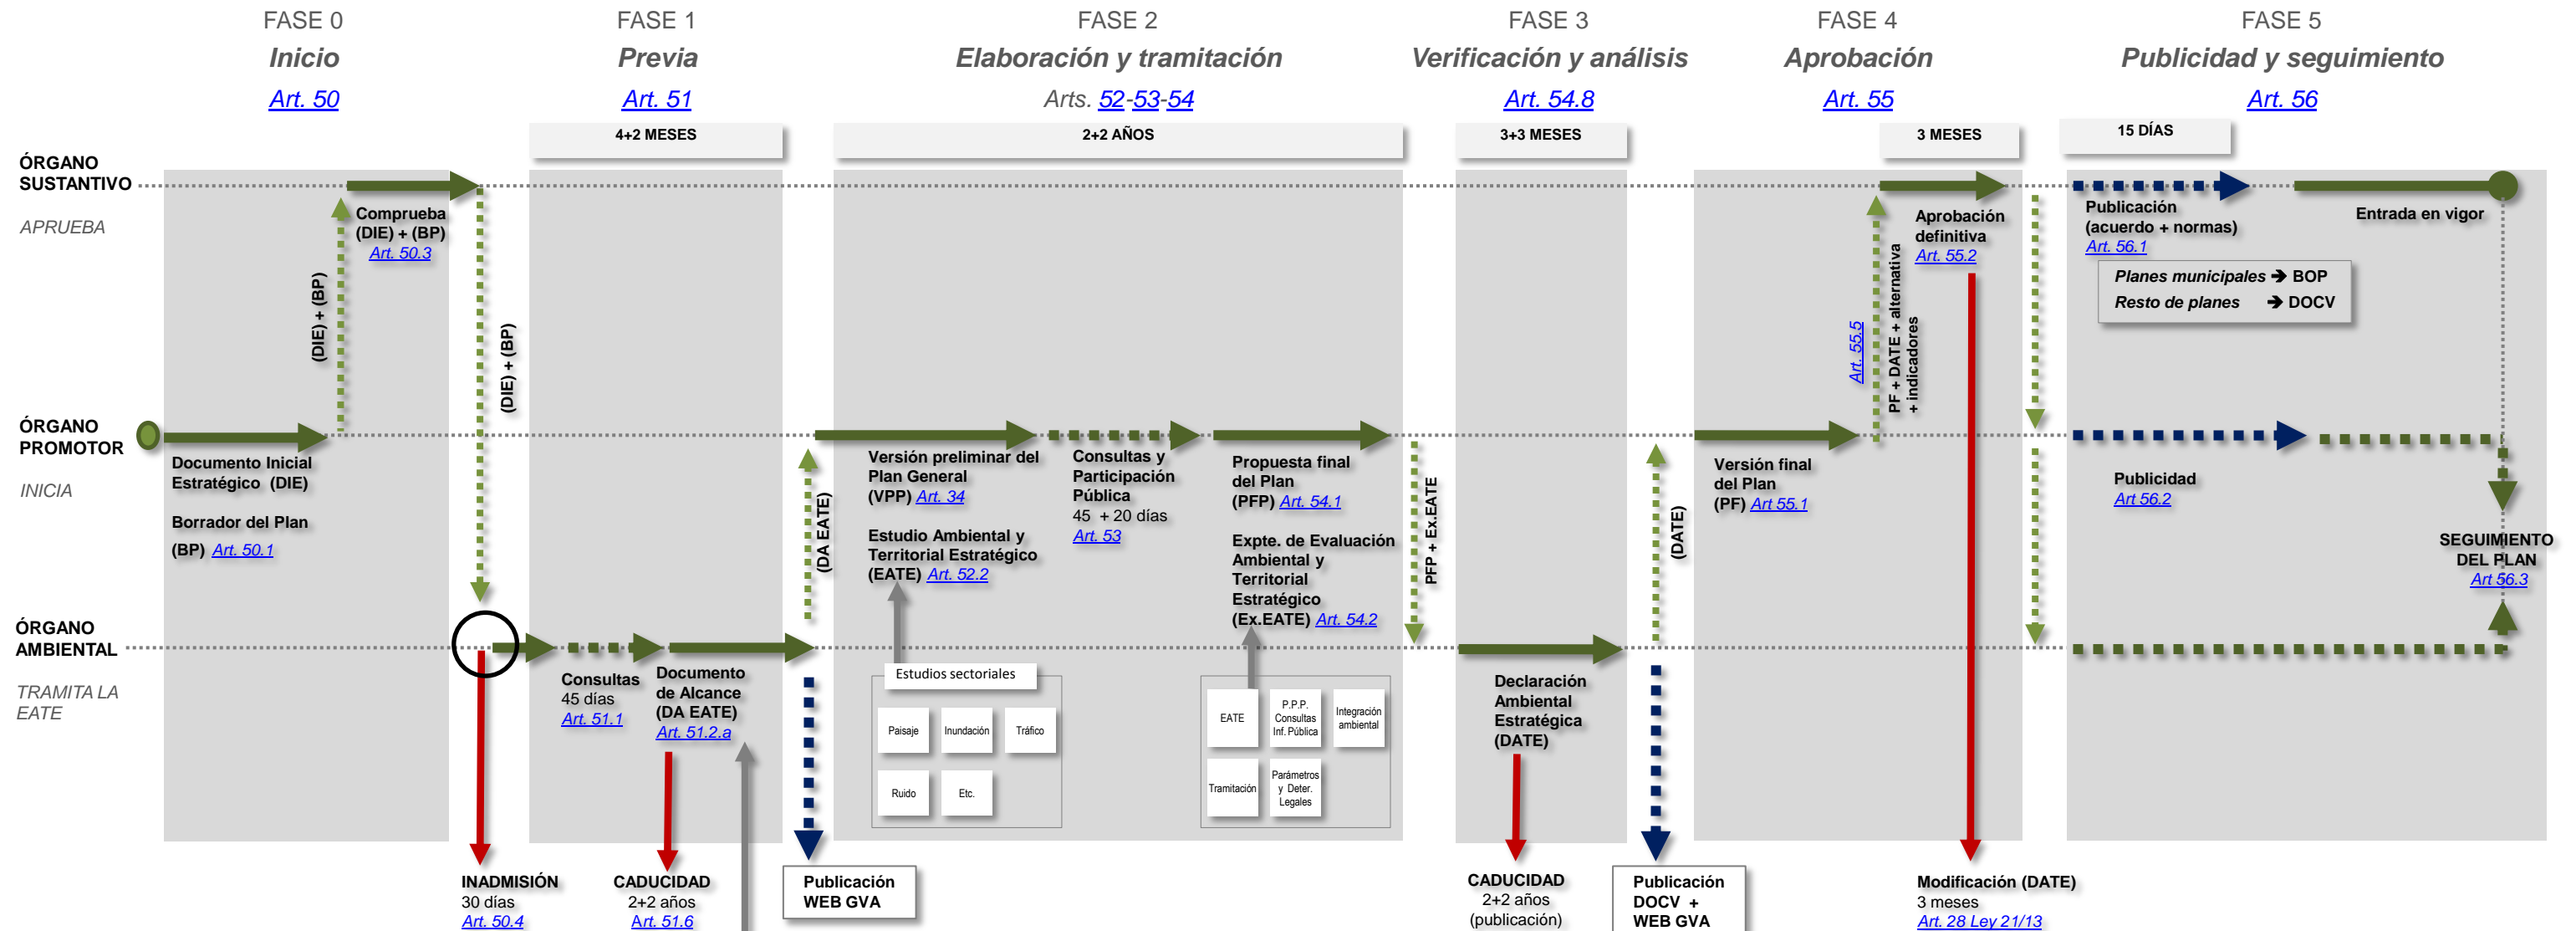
FASE 0
Inicio
Art. 50

FASE 1
Previa
Art. 51

FASE 2
Elaboración y tramitación
Arts. 52-53-54

FASE 3
Verificación y análisis
Art. 54.8

FASE 4
Aprobación
Art. 55

FASE 5
Publicidad y seguimiento
Art. 56

4+2 MESES
2+2 AÑOS
3+3 MESES
3 MESES
15 DÍAS

ÓRGANO SUSTANTIVO
APRUEBA

ÓRGANO PROMOTOR
INICIA

ÓRGANO AMBIENTAL
TRAMITA LA EATE

Comprueba (DIE) + (BP) Art. 50.3

(DIE) + (BP)

(DIE) + (BP)

Documento Inicial Estratégico (DIE)

Borrador del Plan (BP) Art. 50.1

Consultas 45 días Art. 51.1

Documento de Alcance (DA EATE) Art. 51.2.a

(DA EATE)

INADMISIÓN 30 días Art. 50.4

CADUCIDAD 2+2 años Art. 51.6

Publicación WEB GVA

Versión preliminar del Plan General (VPP) Art. 34

Estudio Ambiental y Territorial Estratégico (EATE) Art. 52.2

Consultas y Participación Pública 45 + 20 días Art. 53

Estudios sectoriales

Paisaje
Inundación
Tráfico
Ruido
Etc.

Propuesta final del Plan (PFP) Art. 54.1

Expte. de Evaluación Ambiental y Territorial Estratégico (Ex.EATE) Art. 54.2

EATE
P.P.P. Consultas Inf. Pública
Integración ambiental
Tramitación
Parámetros y Deter. Legales

PFP + Ex.EATE

Declaración Ambiental Estratégica (DATE)

CADUCIDAD 2+2 años (publicación)

(DATE)

Publicación DOCV + WEB GVA

Versión final del Plan (PF) Art 55.1

Art. 55.5

PF + DATE + alternativa + indicadores

Aprobación definitiva Art. 55.2

Modificación (DATE) 3 meses Art. 28 Ley 21/13

Publicación (acuerdo + normas) Art. 56.1

Planes municipales → BOP
Resto de planes → DOCV

Entrada en vigor

Publicidad Art 56.2

SEGUIMIENTO DEL PLAN Art 56.3